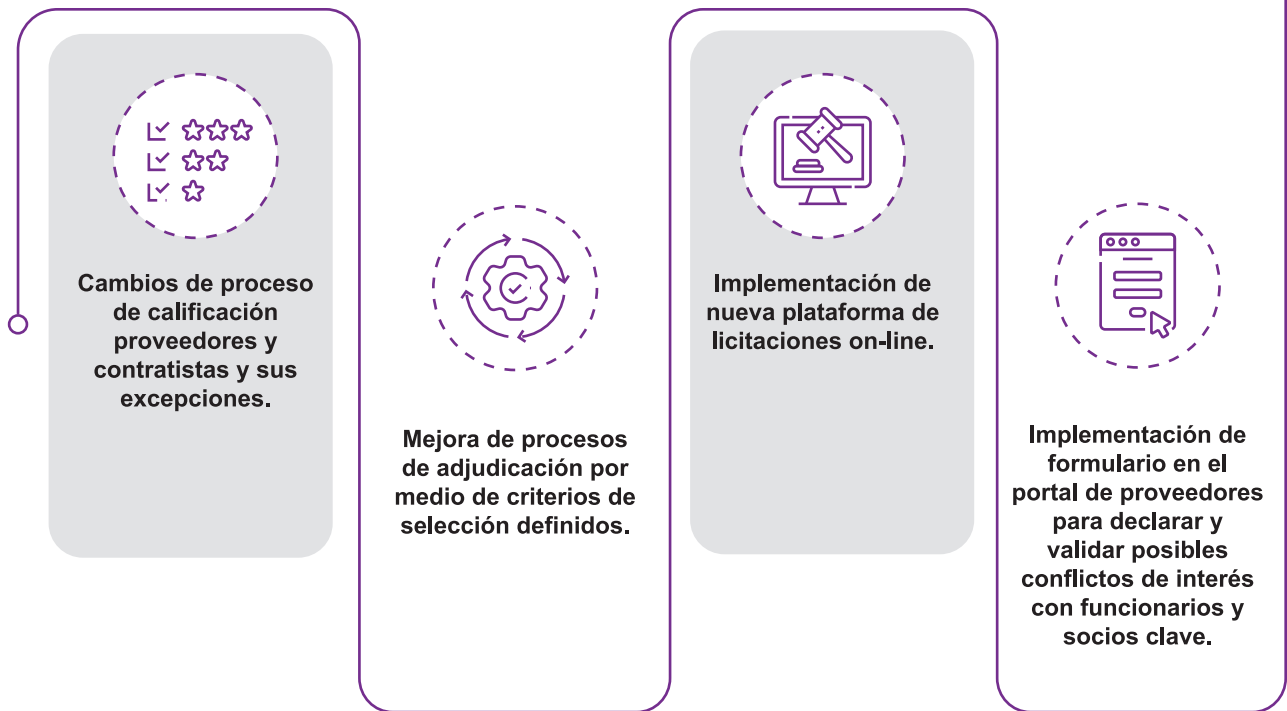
Cambios de proceso de calificación proveedores y contratistas y sus excepciones.

Mejora de procesos de adjudicación por medio de criterios de selección definidos.

Implementación de nueva plataforma de licitaciones on-line.

Implementación de formulario en el portal de proveedores para declarar y validar posibles conflictos de interés con funcionarios y socios clave.